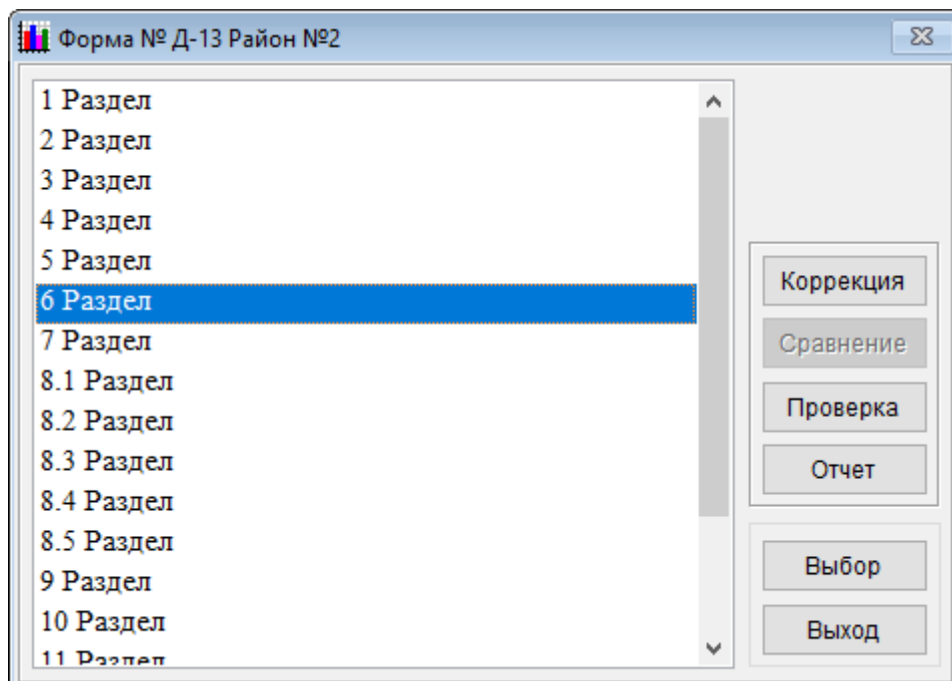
Форма № Д-13 Район №2

1 Раздел
2 Раздел
3 Раздел
4 Раздел
5 Раздел
6 Раздел
7 Раздел
8.1 Раздел
8.2 Раздел
8.3 Раздел
8.4 Раздел
8.5 Раздел
9 Раздел
10 Раздел
11 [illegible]

Коррекция
Сравнение
Проверка
Отчет

Выбор
Выход